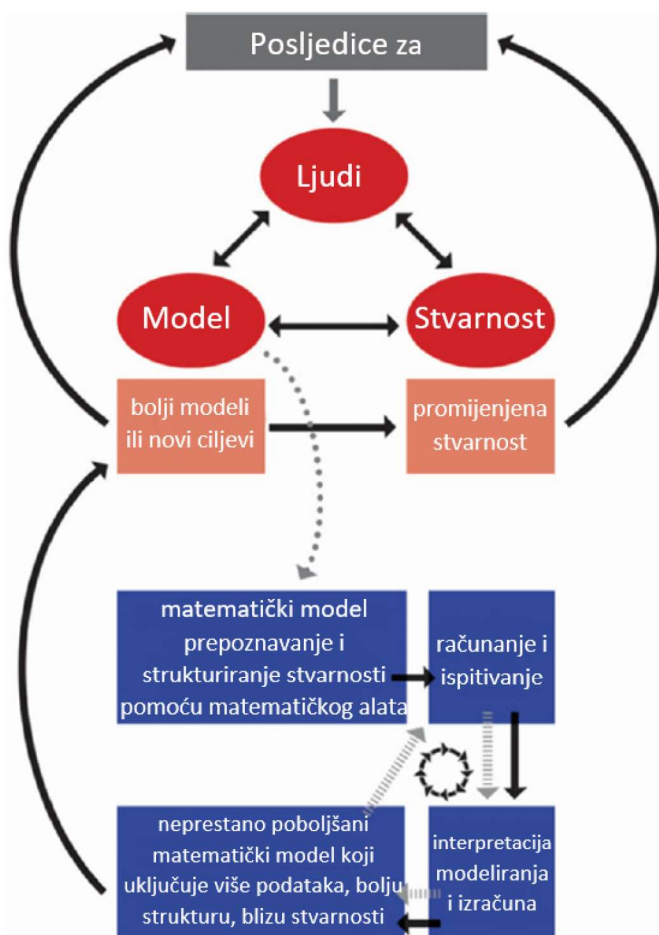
Posljedice za

Ljudi

Model

Stvarnost

bolji modeli ili novi ciljevi

promijenjena stvarnost

matematički model prepoznavanje i strukturiranje stvarnosti pomoću matematičkog alata

računanje i ispitivanje

neprestano poboljšani matematički model koji uključuje više podataka, bolju strukturu, blizu stvarnosti

interpretacija modeliranja i izračuna